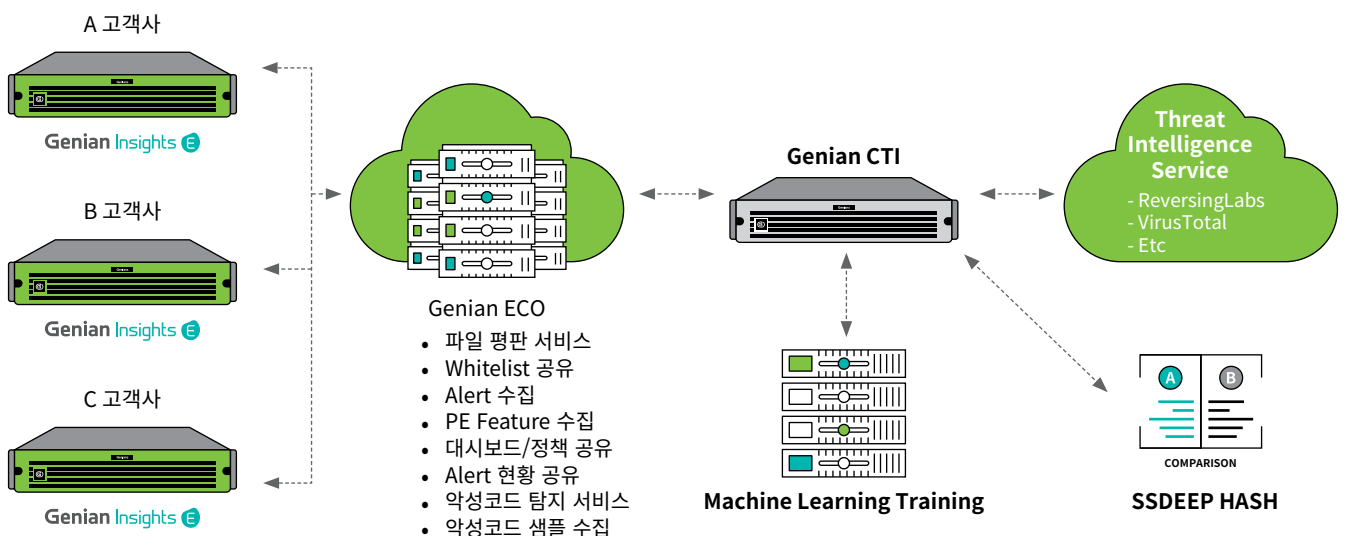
A 고객사

Genian Insights E

B 고객사

Genian Insights E

C 고객사

Genian Insights E

Genian ECO

- 파일 평판 서비스
- Whitelist 공유
- Alert 수집
- PE Feature 수집
- 대시보드/정책 공유
- Alert 현황 공유
- 악성코드 탐지 서비스
- 악성코드 샘플 수집

Genian CTI

Machine Learning Training

Threat Intelligence Service

- ReversingLabs
- VirusTotal
- Etc

A B

COMPARISON

SSDEEP HASH